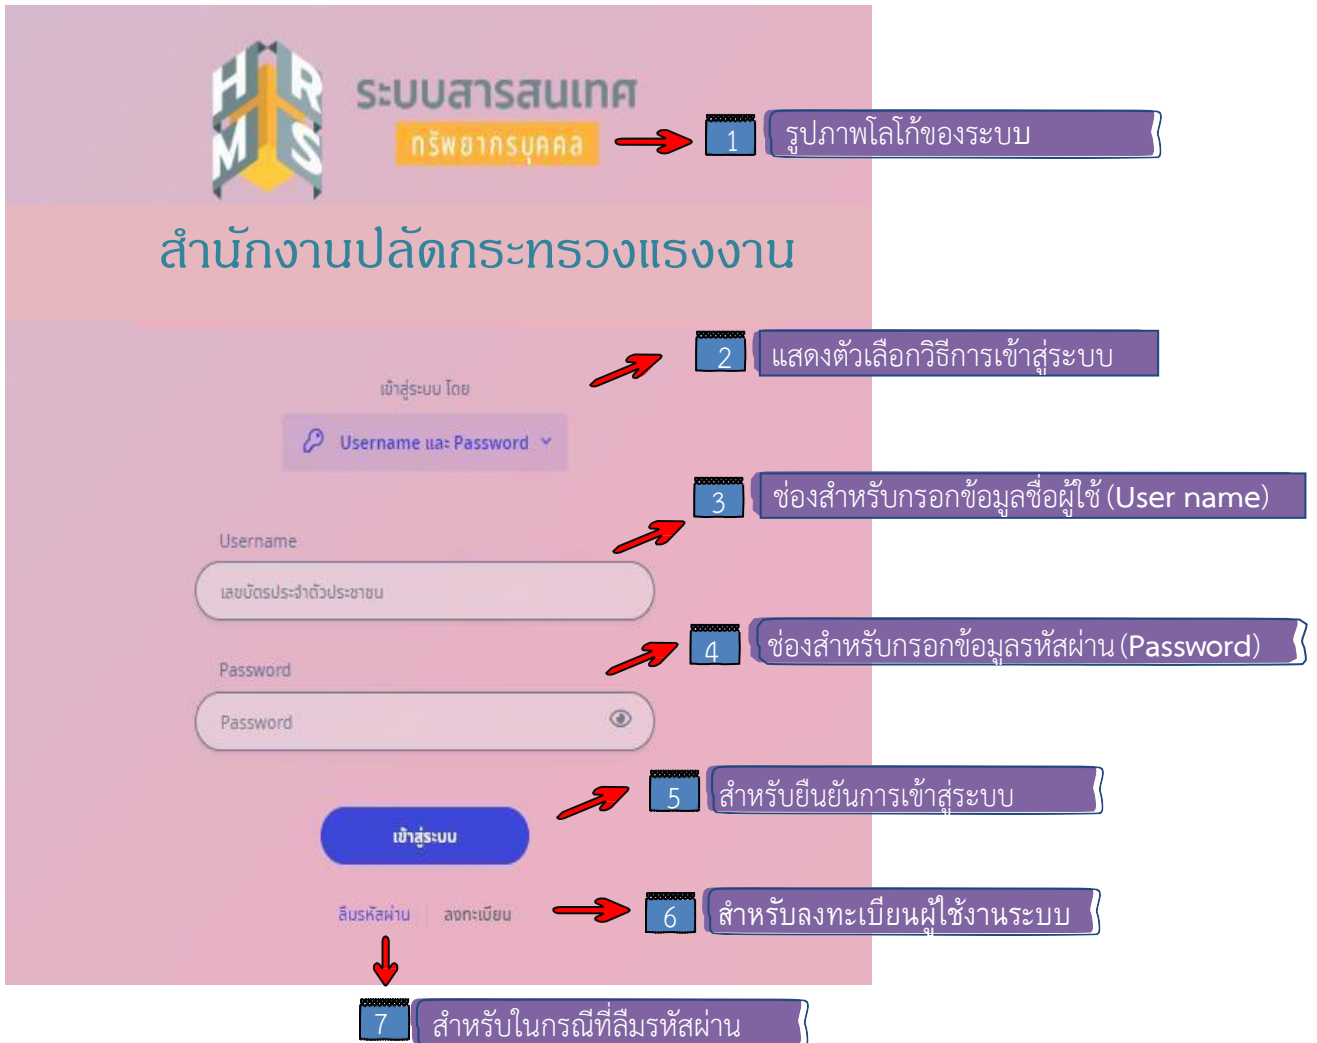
HRMS ระบบสารสนเทศ ทรัพยากรบุคคล

1 รูปภาพโลโก้ของระบบ

สำนักงานปลัดกระทรวงแรงงาน

2 แสดงตัวเลือกวิธีการเข้าสู่ระบบ

เข้าสู่ระบบ โดย

Username และ Password

3 ช่องสำหรับกรอกข้อมูลชื่อผู้ใช้ (User name)

Username

เลขบัตรประจำตัวประชาชน

4 ช่องสำหรับกรอกข้อมูลรหัสผ่าน (Password)

Password

Password

5 สำหรับยืนยันการเข้าสู่ระบบ

เข้าสู่ระบบ

ลืมรหัสผ่าน | ลงทะเบียน

6 สำหรับลงทะเบียนผู้ใช้งานระบบ

7 สำหรับในกรณีที่ลืมรหัสผ่าน